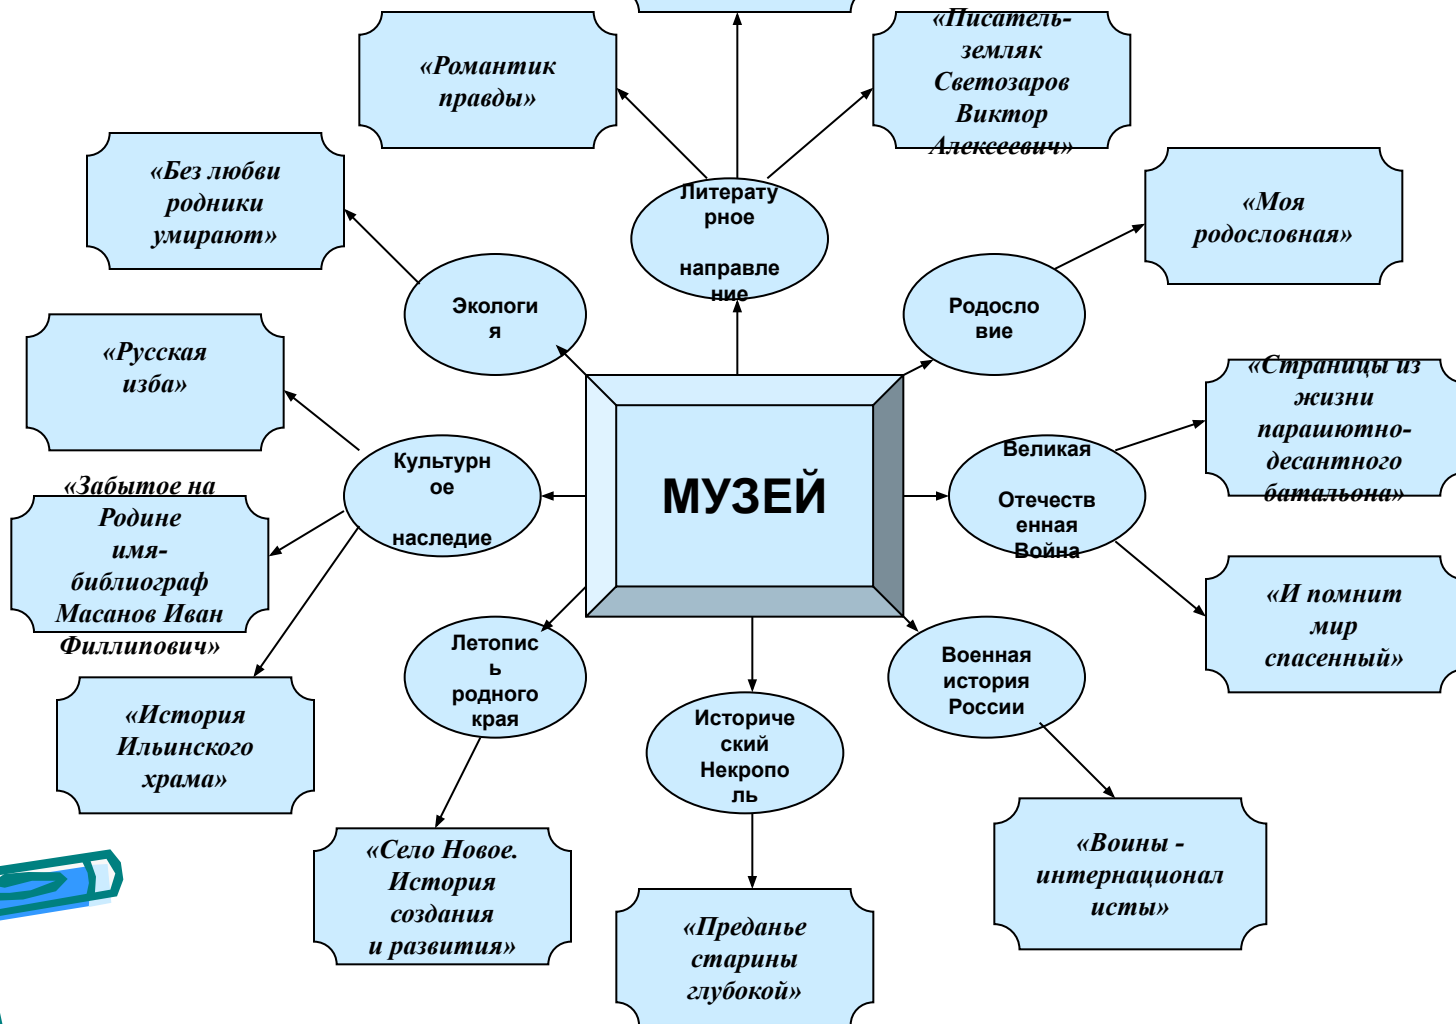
«Романтик правды»

«Писатель-земляк Светозаров Виктор Алексеевич»

«Без любви родники умирают»

Литературное

направление

«Моя родословная»

Экология

Родословие

«Русская изба»

МУЗЕЙ

«Страницы из жизни парашютно-десантного батальона»

Культурное

наследие

Великая

Отечественная Война

«Забытое на Родине имя-библиограф Масанов Иван Филлипович»

«И помнит мир спасенный»

Летопись родного края

Военная история России

Исторический Некрополь

«История Ильинского храма»

«Воины - интернационалисты»

«Село Новое. История создания и развития»

«Преданье старины глубокой»